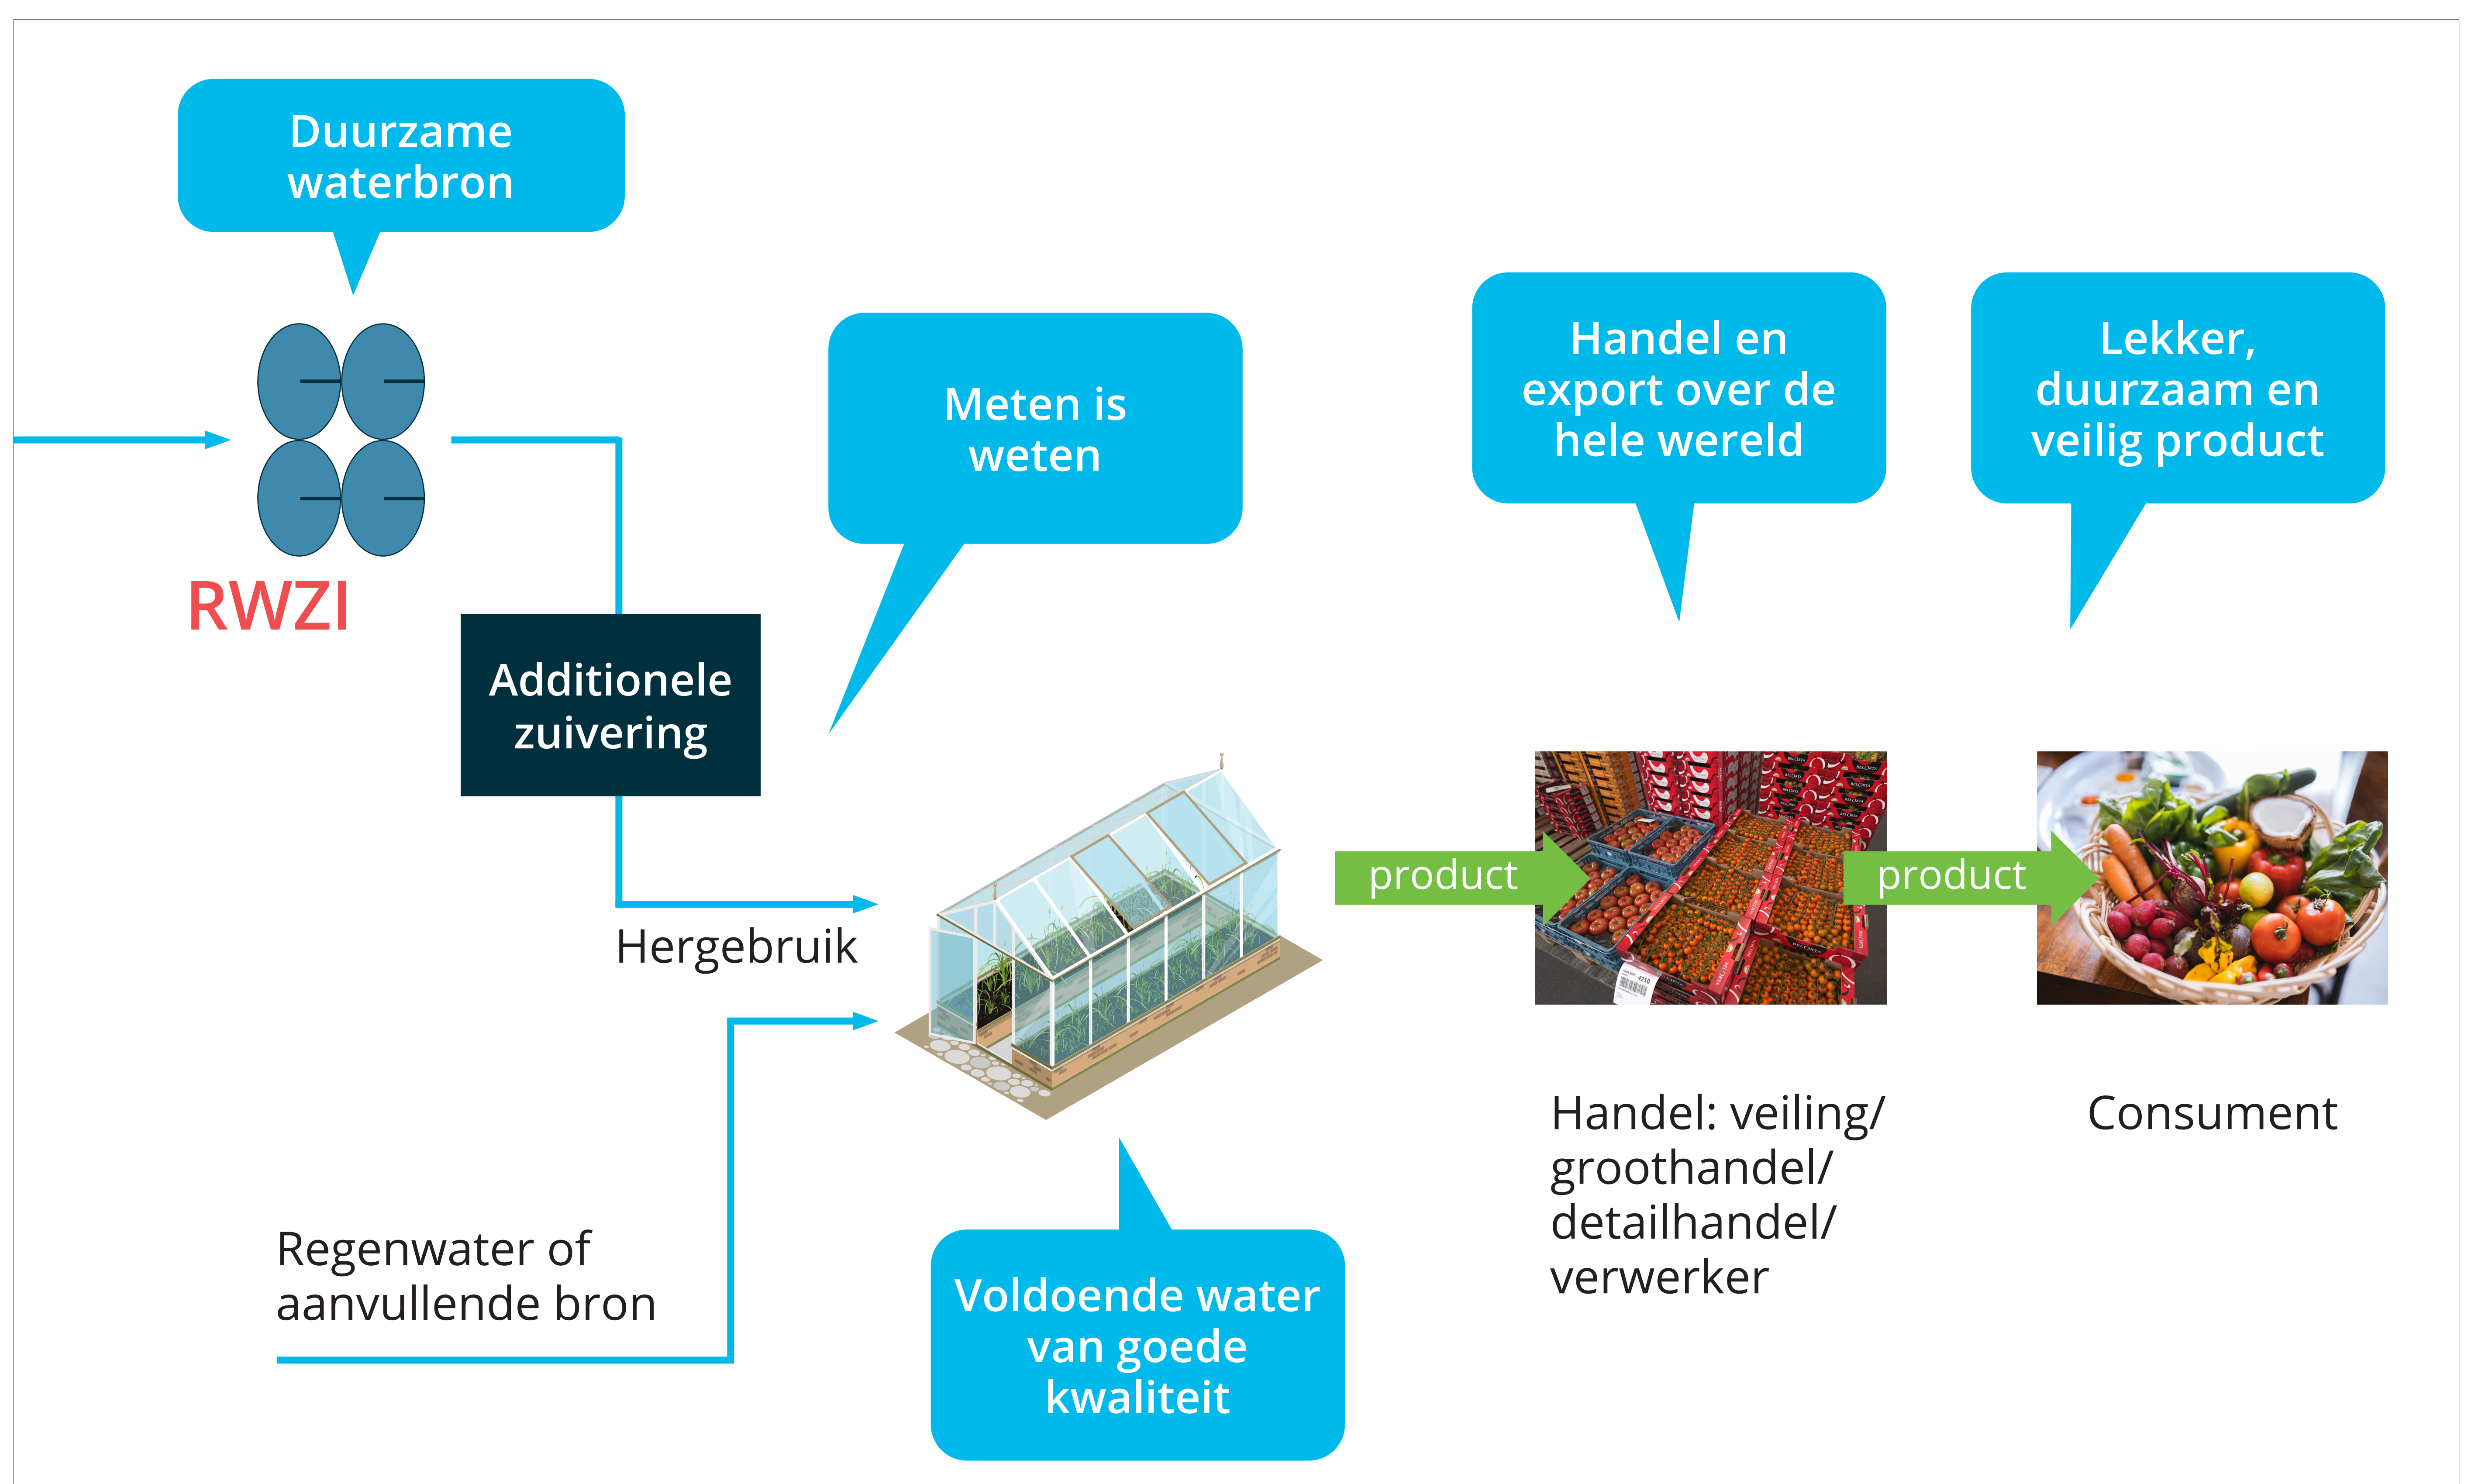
Duurzame waterbron

RWZI

Additionele zuivering

Meten is weten

Handel en export over de hele wereld

Lekker, duurzaam en veilig product

product

product

Hergebruik

Regenwater of aanvullende bron

Voldoende water van goede kwaliteit

Handel: veiling/ groothandel/ detailhandel/ verwerker

Consument